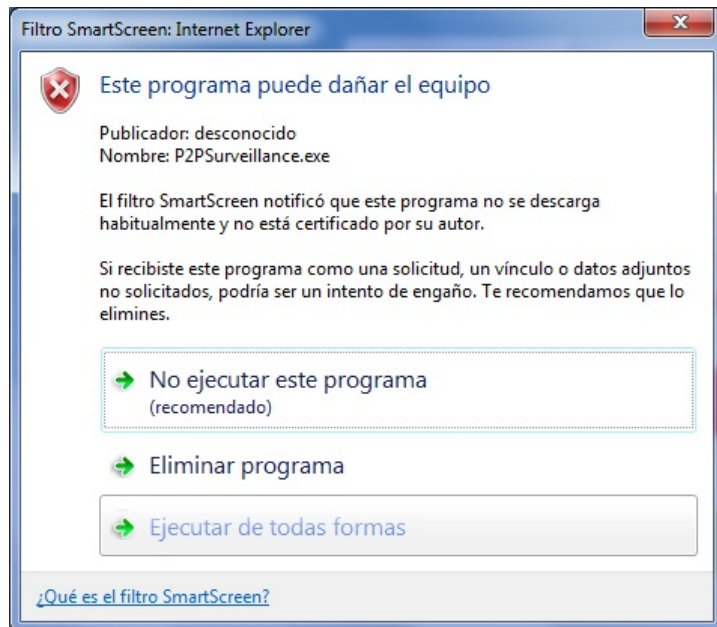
Filtro SmartScreen: Internet Explorer

Este programa puede dañar el equipo

Publicador: desconocido
Nombre: P2PSurveillance.exe

El filtro SmartScreen notificó que este programa no se descarga habitualmente y no está certificado por su autor.

Si recibiste este programa como una solicitud, un vínculo o datos adjuntos no solicitados, podría ser un intento de engaño. Te recomendamos que lo elimines.

No ejecutar este programa
(recomendado)

Eliminar programa

Ejecutar de todas formas

¿Qué es el filtro SmartScreen?